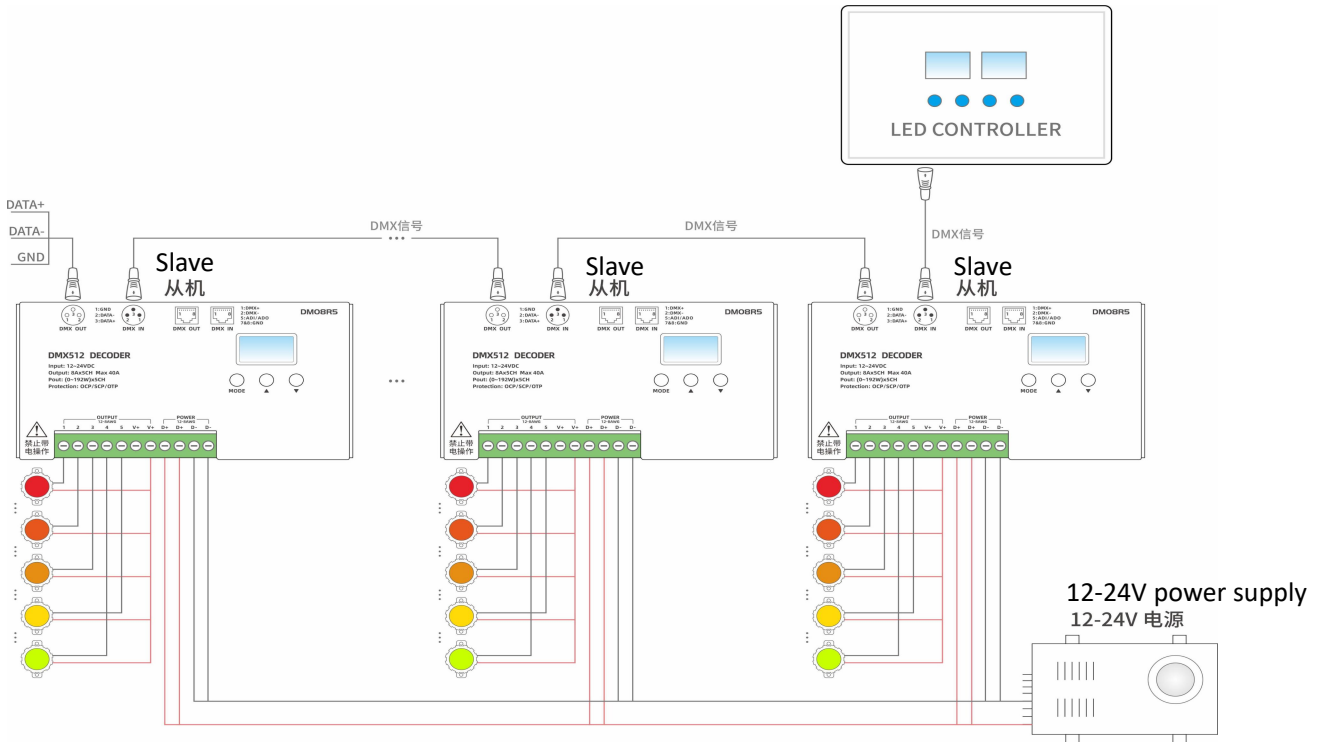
LED CONTROLLER

DATA+
DATA-
GND

DMX信号
DMX信号
DMX信号

Slave
从机

DMX OUT DMX IN 1:GND 2:DATA- 3:DATA+ DMX OUT DMX IN 1:DMX+ 2:DMX- 5:ADI/ADO 7&8:GND DM08R5

DMX512 DECODER
Input: 12~24VDC
Output: 8Ax5CH Max 40A
Pout: (0~192W)x5CH
Protection: OCP/SCP/OTP

MODE ▲ ▼

禁止带电操作
OUTPUT 12-8AWG 1 2 3 4 5 V+ V+ POWER 12-8AWG D+ D+ D- D-

Slave
从机

DMX OUT DMX IN 1:GND 2:DATA- 3:DATA+ DMX OUT DMX IN 1:DMX+ 2:DMX- 5:ADI/ADO 7&8:GND DM08R5

DMX512 DECODER
Input: 12~24VDC
Output: 8Ax5CH Max 40A
Pout: (0~192W)x5CH
Protection: OCP/SCP/OTP

MODE ▲ ▼

禁止带电操作
OUTPUT 12-8AWG 1 2 3 4 5 V+ V+ POWER 12-8AWG D+ D+ D- D-

Slave
从机

DMX OUT DMX IN 1:GND 2:DATA- 3:DATA+ DMX OUT DMX IN 1:DMX+ 2:DMX- 5:ADI/ADO 7&8:GND DM08R5

DMX512 DECODER
Input: 12~24VDC
Output: 8Ax5CH Max 40A
Pout: (0~192W)x5CH
Protection: OCP/SCP/OTP

MODE ▲ ▼

禁止带电操作
OUTPUT 12-8AWG 1 2 3 4 5 V+ V+ POWER 12-8AWG D+ D+ D- D-

12-24V power supply
12-24V 电源